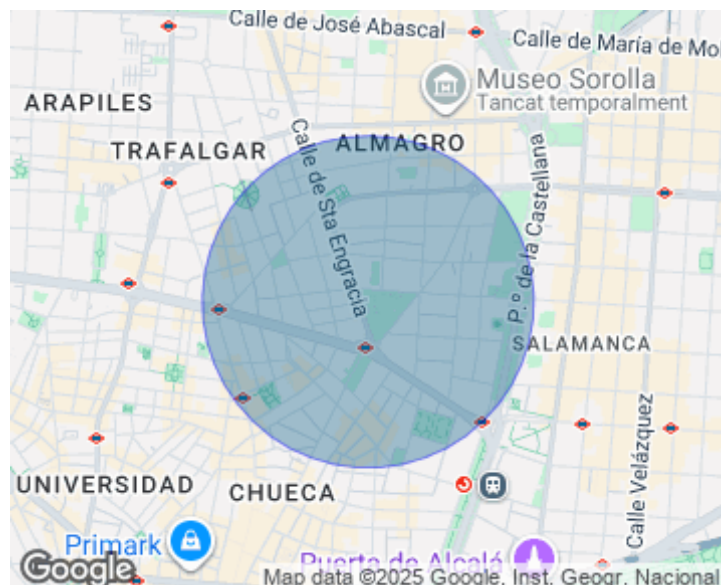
Calle de José Abascal
Calle de María de Mo
Museo Sorolla
Tancat temporalment
ARAPILES
TRAFALGAR
ALMAGRO
Calle de Sta Engracia
P.º de la Castellana
SALAMANCA
Calle Velázquez
UNIVERSIDAD
CHUECA
Primark
Puerta de Alcalá
Google
Map data ©2025 Google, Inst. Geogr. Nacional